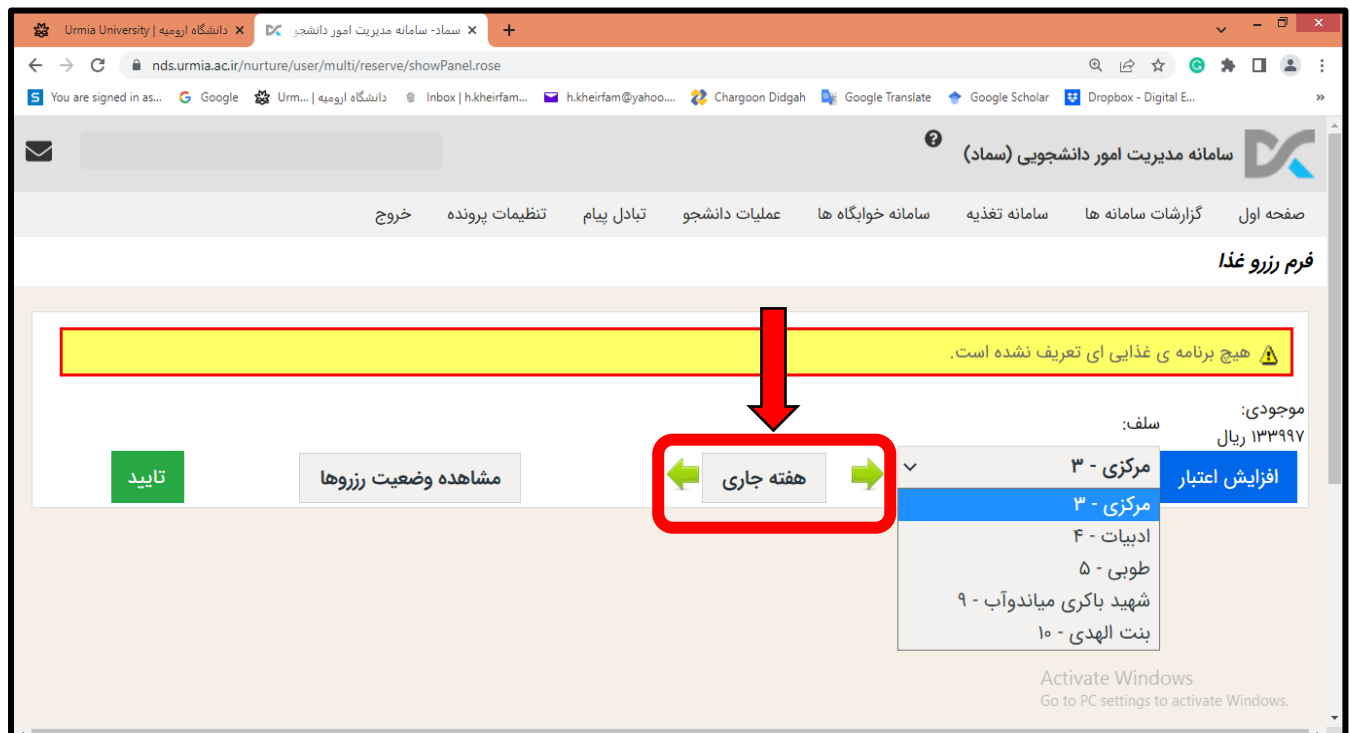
Urmia University | دانشگاه ارومیه ×
سماد- سامانه مدیریت امور دانشجو ×
+
nds.urmia.ac.ir/nurture/user/multi/reserve/showPanel.rose
You are signed in as... Google Urm... | دانشگاه ارومیه Inbox | h.kheirfam... h.kheirfam@yahoo.... Chargoon Didgah Google Translate Google Scholar Dropbox - Digital E...

سامانه مدیریت امور دانشجویی (سماد)

صفحه اول گزارشات سامانه ها سامانه تغذیه سامانه خوابگاه ها عملیات دانشجو تبادل پیام تنظیمات پرونده خروج

فرم رزرو غذا

هیچ برنامه ی غذایی ای تعریف نشده است.

موجودی:
۱۳۳۹۹۷ ریال
سلف:
افزایش اعتبار
مرکزی - ۳
مرکزی - ۳
ادبیات - ۴
طوبی - ۵
شهید باکری میاندوآب - ۹
بنت الهدی - ۱۰
هفته جاری
مشاهده وضعیت رزروها
تایید

Activate Windows
Go to PC settings to activate Windows.